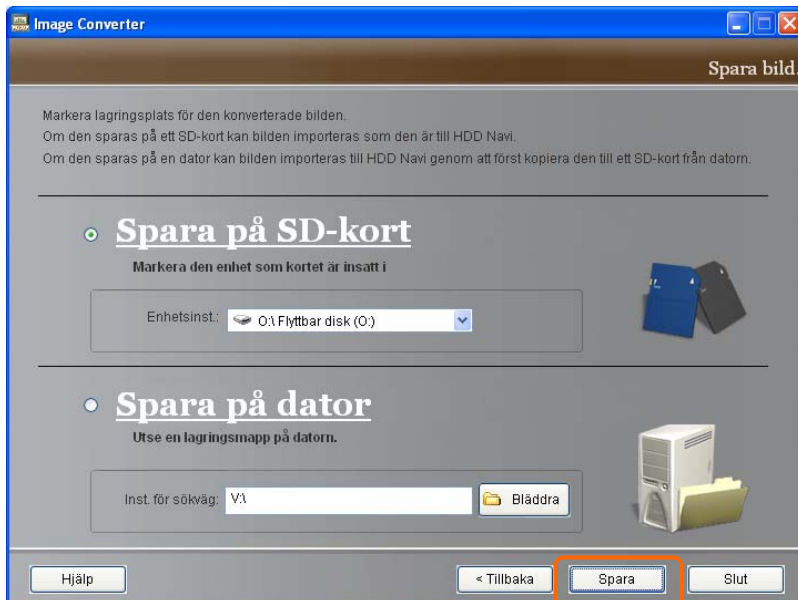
Image Converter

Spara bild.

Markera lagringsplats för den konverterade bilden.
Om den sparas på ett SD-kort kan bilden importeras som den är till HDD Navi.
Om den sparas på en dator kan bilden importeras till HDD Navi genom att först kopiera den till ett SD-kort från datorn.

Spara på SD-kort

Markera den enhet som kortet är insatt i

Enhetsinst.: O:\ Flyttbar disk (O:)

Spara på dator

Utse en lagringsmapp på datorn.

Inst. för sökväg: V:\

Bläddra

Hjälp

< Tillbaka

Spara

Slut